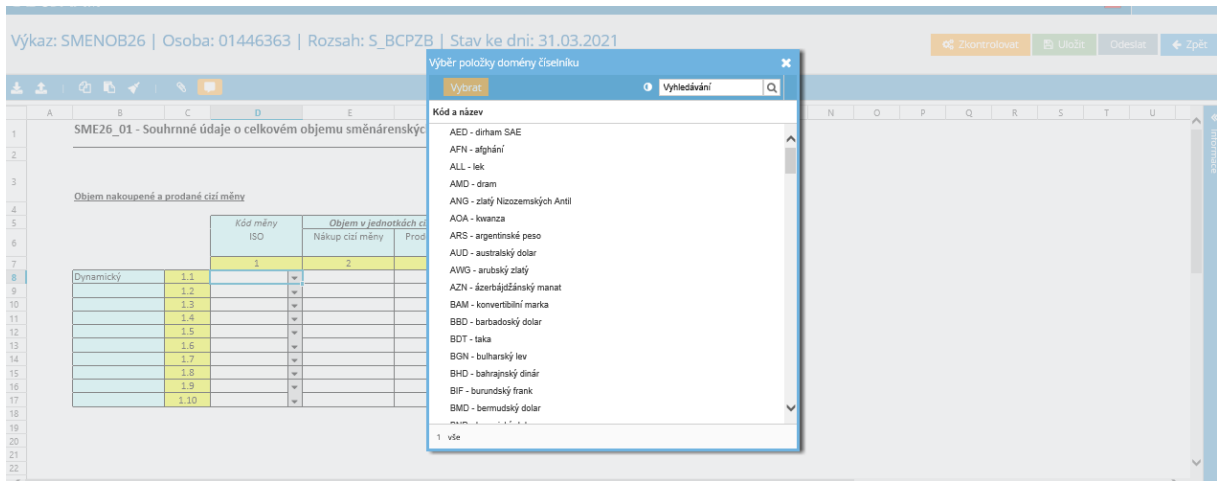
Výkaz: SMENOB26 | Osoba: 01446363 | Rozsah: S_BCPZB | Stav ke dni: 31.03.2021

Zkontrolovat | Uložit | Odeslat | Zpět

SME26_01 - Souhrnné údaje o celkovém objemu směnárenských

Objem nakoupené a prodané cizí měny

| | Kód měny ISO | Objem v jednotkách ci Nákup cizí měny | Prod |
|---|---|---|---|
| | 1 | 2 | |
| Dynamický 1.1 | | | |
| 1.2 | | | |
| 1.3 | | | |
| 1.4 | | | |
| 1.5 | | | |
| 1.6 | | | |
| 1.7 | | | |
| 1.8 | | | |
| 1.9 | | | |
| 1.10 | | | |

Výběr položky domény číselníku

Vybrat

Vyhledávání

Kód a název

AED - dirham SAE
AFN - afghání
ALL - lek
AMD - dram
ANG - zlatý Nizozemských Antil
AOA - kwanza
ARS - argentinské peso
AUD - australský dolar
AWG - arubský zlatý
AZN - ázerbájdžánský manat
BAM - konvertibilní marka
BBD - barbadoský dolar
BDT - taka
BGN - bulharský lev
BHD - bahrajnský dinár
BIF - burundský frank
BMD - bermudský dolar
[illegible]

1 vše

Informace